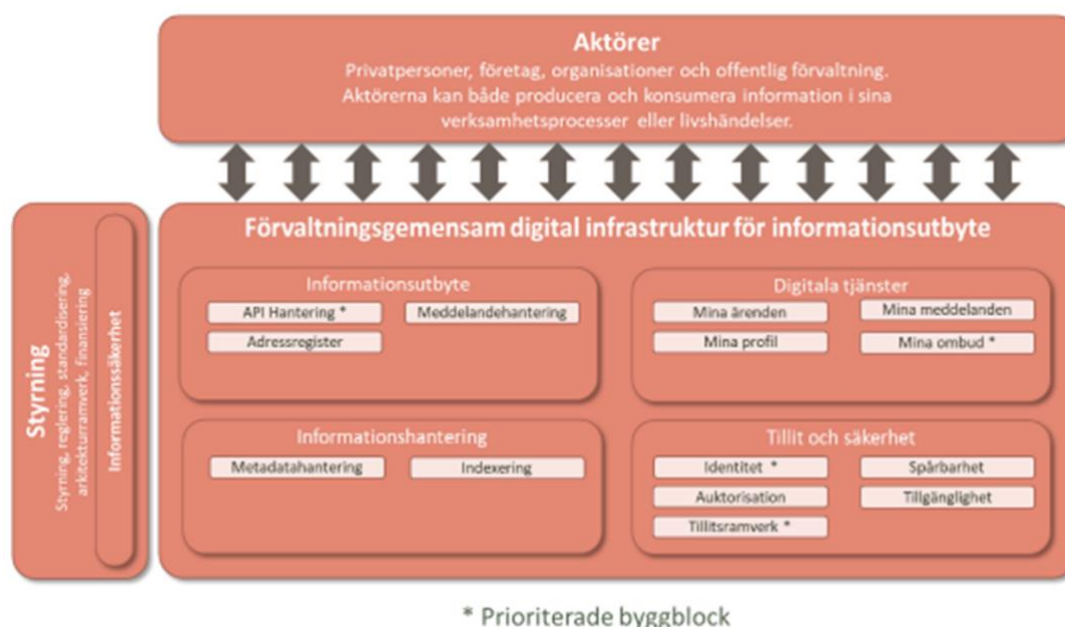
Aktörer
Privatpersoner, företag, organisationer och offentlig förvaltning. Aktörerna kan både producera och konsumera information i sina verksamhetsprocesser eller livshändelser.

Styrning
Styrning, reglering, standardisering, arkitekturramverk, finansiering

Informationssäkerhet

Förvaltningsgemensam digital infrastruktur för informationsutbyte

Informationsutbyte
API Hantering *
Meddelandehantering
Adressregister

Digitala tjänster
Mina ärenden
Mina meddelanden
Mina profil
Mina ombud *

Informationshantering
Metadatahantering
Indexering

Tillit och säkerhet
Identitet *
Spårbarhet
Auktorisation
Tillgänglighet
Tillitsramverk *

* Prioriterade byggblock